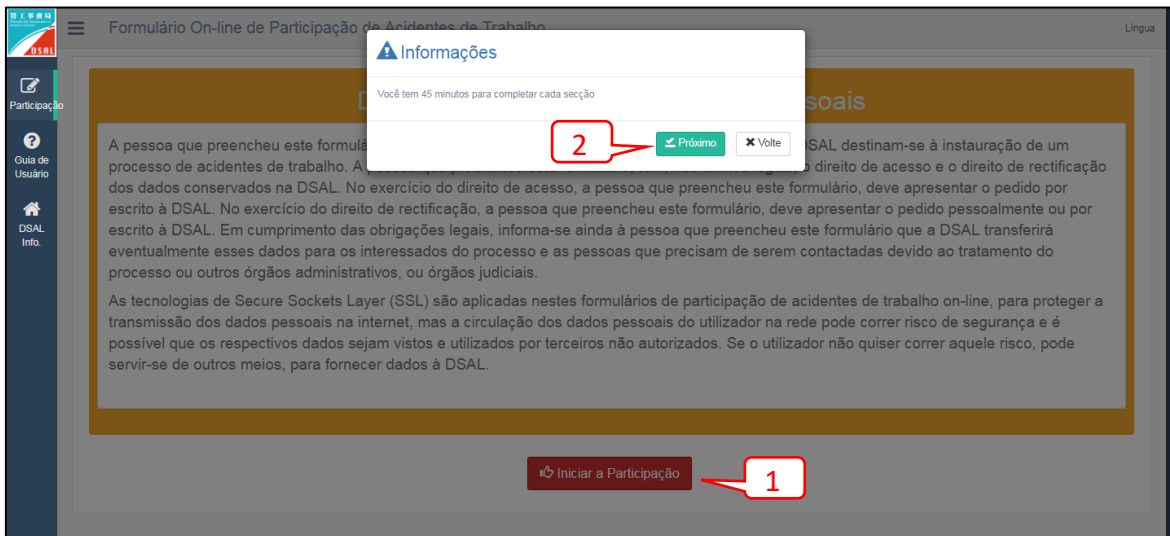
勞工事務局
DSAL

Formulário On-line de Participação de Acidentes de Trabalho

Língua

Participação

Guia de Usuário

DSAL Info.

Informações

Você tem 45 minutos para completar cada secção

2

Próximo

Volte

D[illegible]soais

A pessoa que preencheu este formulá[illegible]DSAL destinam-se à instauração de um processo de acidentes de trabalho. A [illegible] direito de acesso e o direito de rectificação dos dados conservados na DSAL. No exercício do direito de acesso, a pessoa que preencheu este formulário, deve apresentar o pedido por escrito à DSAL. No exercício do direito de rectificação, a pessoa que preencheu este formulário, deve apresentar o pedido pessoalmente ou por escrito à DSAL. Em cumprimento das obrigações legais, informa-se ainda à pessoa que preencheu este formulário que a DSAL transferirá eventualmente esses dados para os interessados do processo e as pessoas que precisam de serem contactadas devido ao tratamento do processo ou outros órgãos administrativos, ou órgãos judiciais.

As tecnologias de Secure Sockets Layer (SSL) são aplicadas nestes formulários de participação de acidentes de trabalho on-line, para proteger a transmissão dos dados pessoais na internet, mas a circulação dos dados pessoais do utilizador na rede pode correr risco de segurança e é possível que os respectivos dados sejam vistos e utilizados por terceiros não autorizados. Se o utilizador não quiser correr aquele risco, pode servir-se de outros meios, para fornecer dados à DSAL.

Iniciar a Participação

1